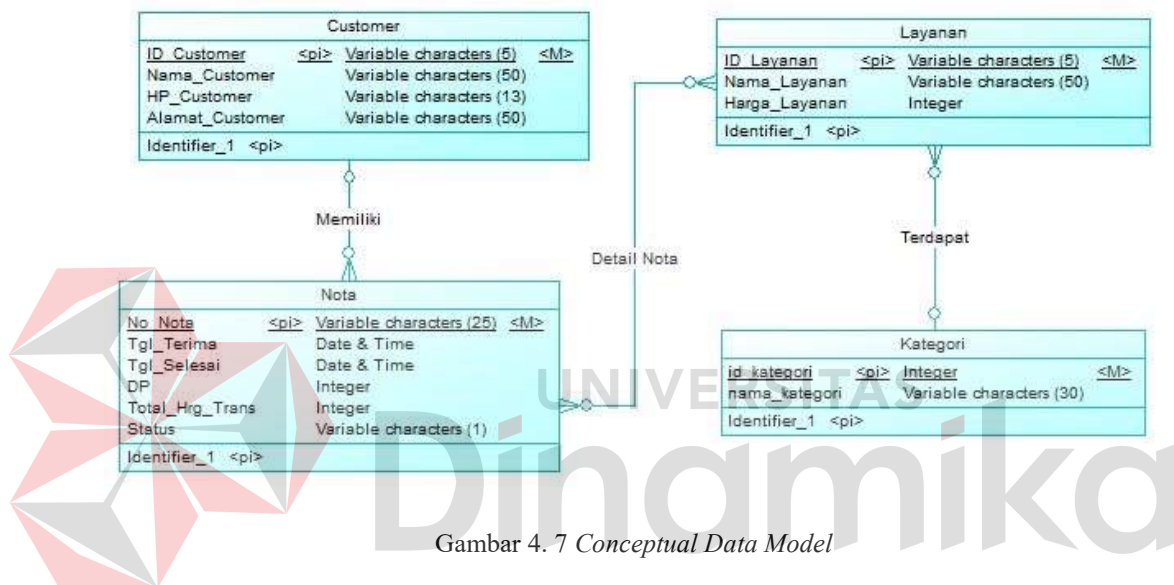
Customer

| ID_Customer | <pi> | Variable characters (5) | <M> |
|---|---|---|---|
| Nama_Customer | | Variable characters (50) | |
| HP_Customer | | Variable characters (13) | |
| Alamat_Customer | | Variable characters (50) | |

Identifier_1 <pi>

Layanan

| ID_Layanan | <pi> | Variable characters (5) | <M> |
|---|---|---|---|
| Nama_Layanan | | Variable characters (50) | |
| Harga_Layanan | | Integer | |

Identifier_1 <pi>

Memiliki

Detail Nota

Terdapat

Nota

| No_Nota | <pi> | Variable characters (25) | <M> |
|---|---|---|---|
| Tgl_Terima | | Date & Time | |
| Tgl_Selesai | | Date & Time | |
| DP | | Integer | |
| Total_Hrg_Trans | | Integer | |
| Status | | Variable characters (1) | |

Identifier_1 <pi>

Kategori

| id_kategori | <pi> | Integer | <M> |
|---|---|---|---|
| nama_kategori | | Variable characters (30) | |

Identifier_1 <pi>

UNIVERSITAS

Dinamika

Gambar 4. 7 Conceptual Data Model